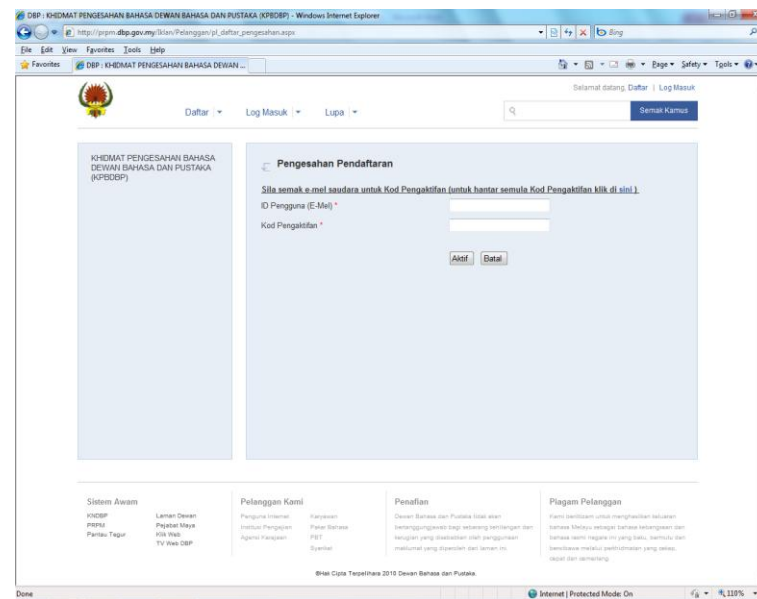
DBP : KHIDMAT PENGESAHAN BAHASA DEWAN BAHASA DAN PUSTAKA (KPBDBP) - Windows Internet Explorer

http://prpm.dbp.gov.my/Iklan/Pelanggan/pl_daftar_pengesahan.aspx

Bing

File Edit View Favorites Tools Help

Favorites DBP : KHIDMAT PENGESAHAN BAHASA DEWAN ...

Page Safety Tools

Selamat datang, Daftar | Log Masuk

Daftar Log Masuk Lupa

Semak Kamus

KHIDMAT PENGESAHAN BAHASA DEWAN BAHASA DAN PUSTAKA (KPBDBP)

Pengesahan Pendaftaran

Sila semak e-mel saudara untuk Kod Pengaktifan (untuk hantar semula Kod Pengaktifan klik di sini )

ID Pengguna (E-Mel) *

Kod Pengaktifan *

Aktif Batal

Sistem Awam
KNDBP
PRPM
Pantau Tegur
Laman Dewan
Pejabat Maya
Klik Web
TV Web DBP

Pelanggan Kami
Pengguna Internet
Institusi Pengajian
Agensi Kerajaan
Karyawan
Pakar Bahasa
PBT
Syarikat

Penafian
Dewan Bahasa dan Pustaka tidak akan bertanggungjawab bagi sebarang kehilangan dan kerugian yang disebabkan oleh penggunaan maklumat yang diperolehi dari laman ini.

Piagam Pelanggan
Kami berikrar untuk menghasilkan keluaran bahasa Melayu sebagai bahasa kebangsaan dan bahasa rasmi negara ini yang baku, bermutu dan berwibawa melalui perkhidmatan yang cekap, tepat dan bermaruah.

©Hak Cipta Terpelihara 2010 Dewan Bahasa dan Pustaka.

Done

Internet | Protected Mode: On

110%